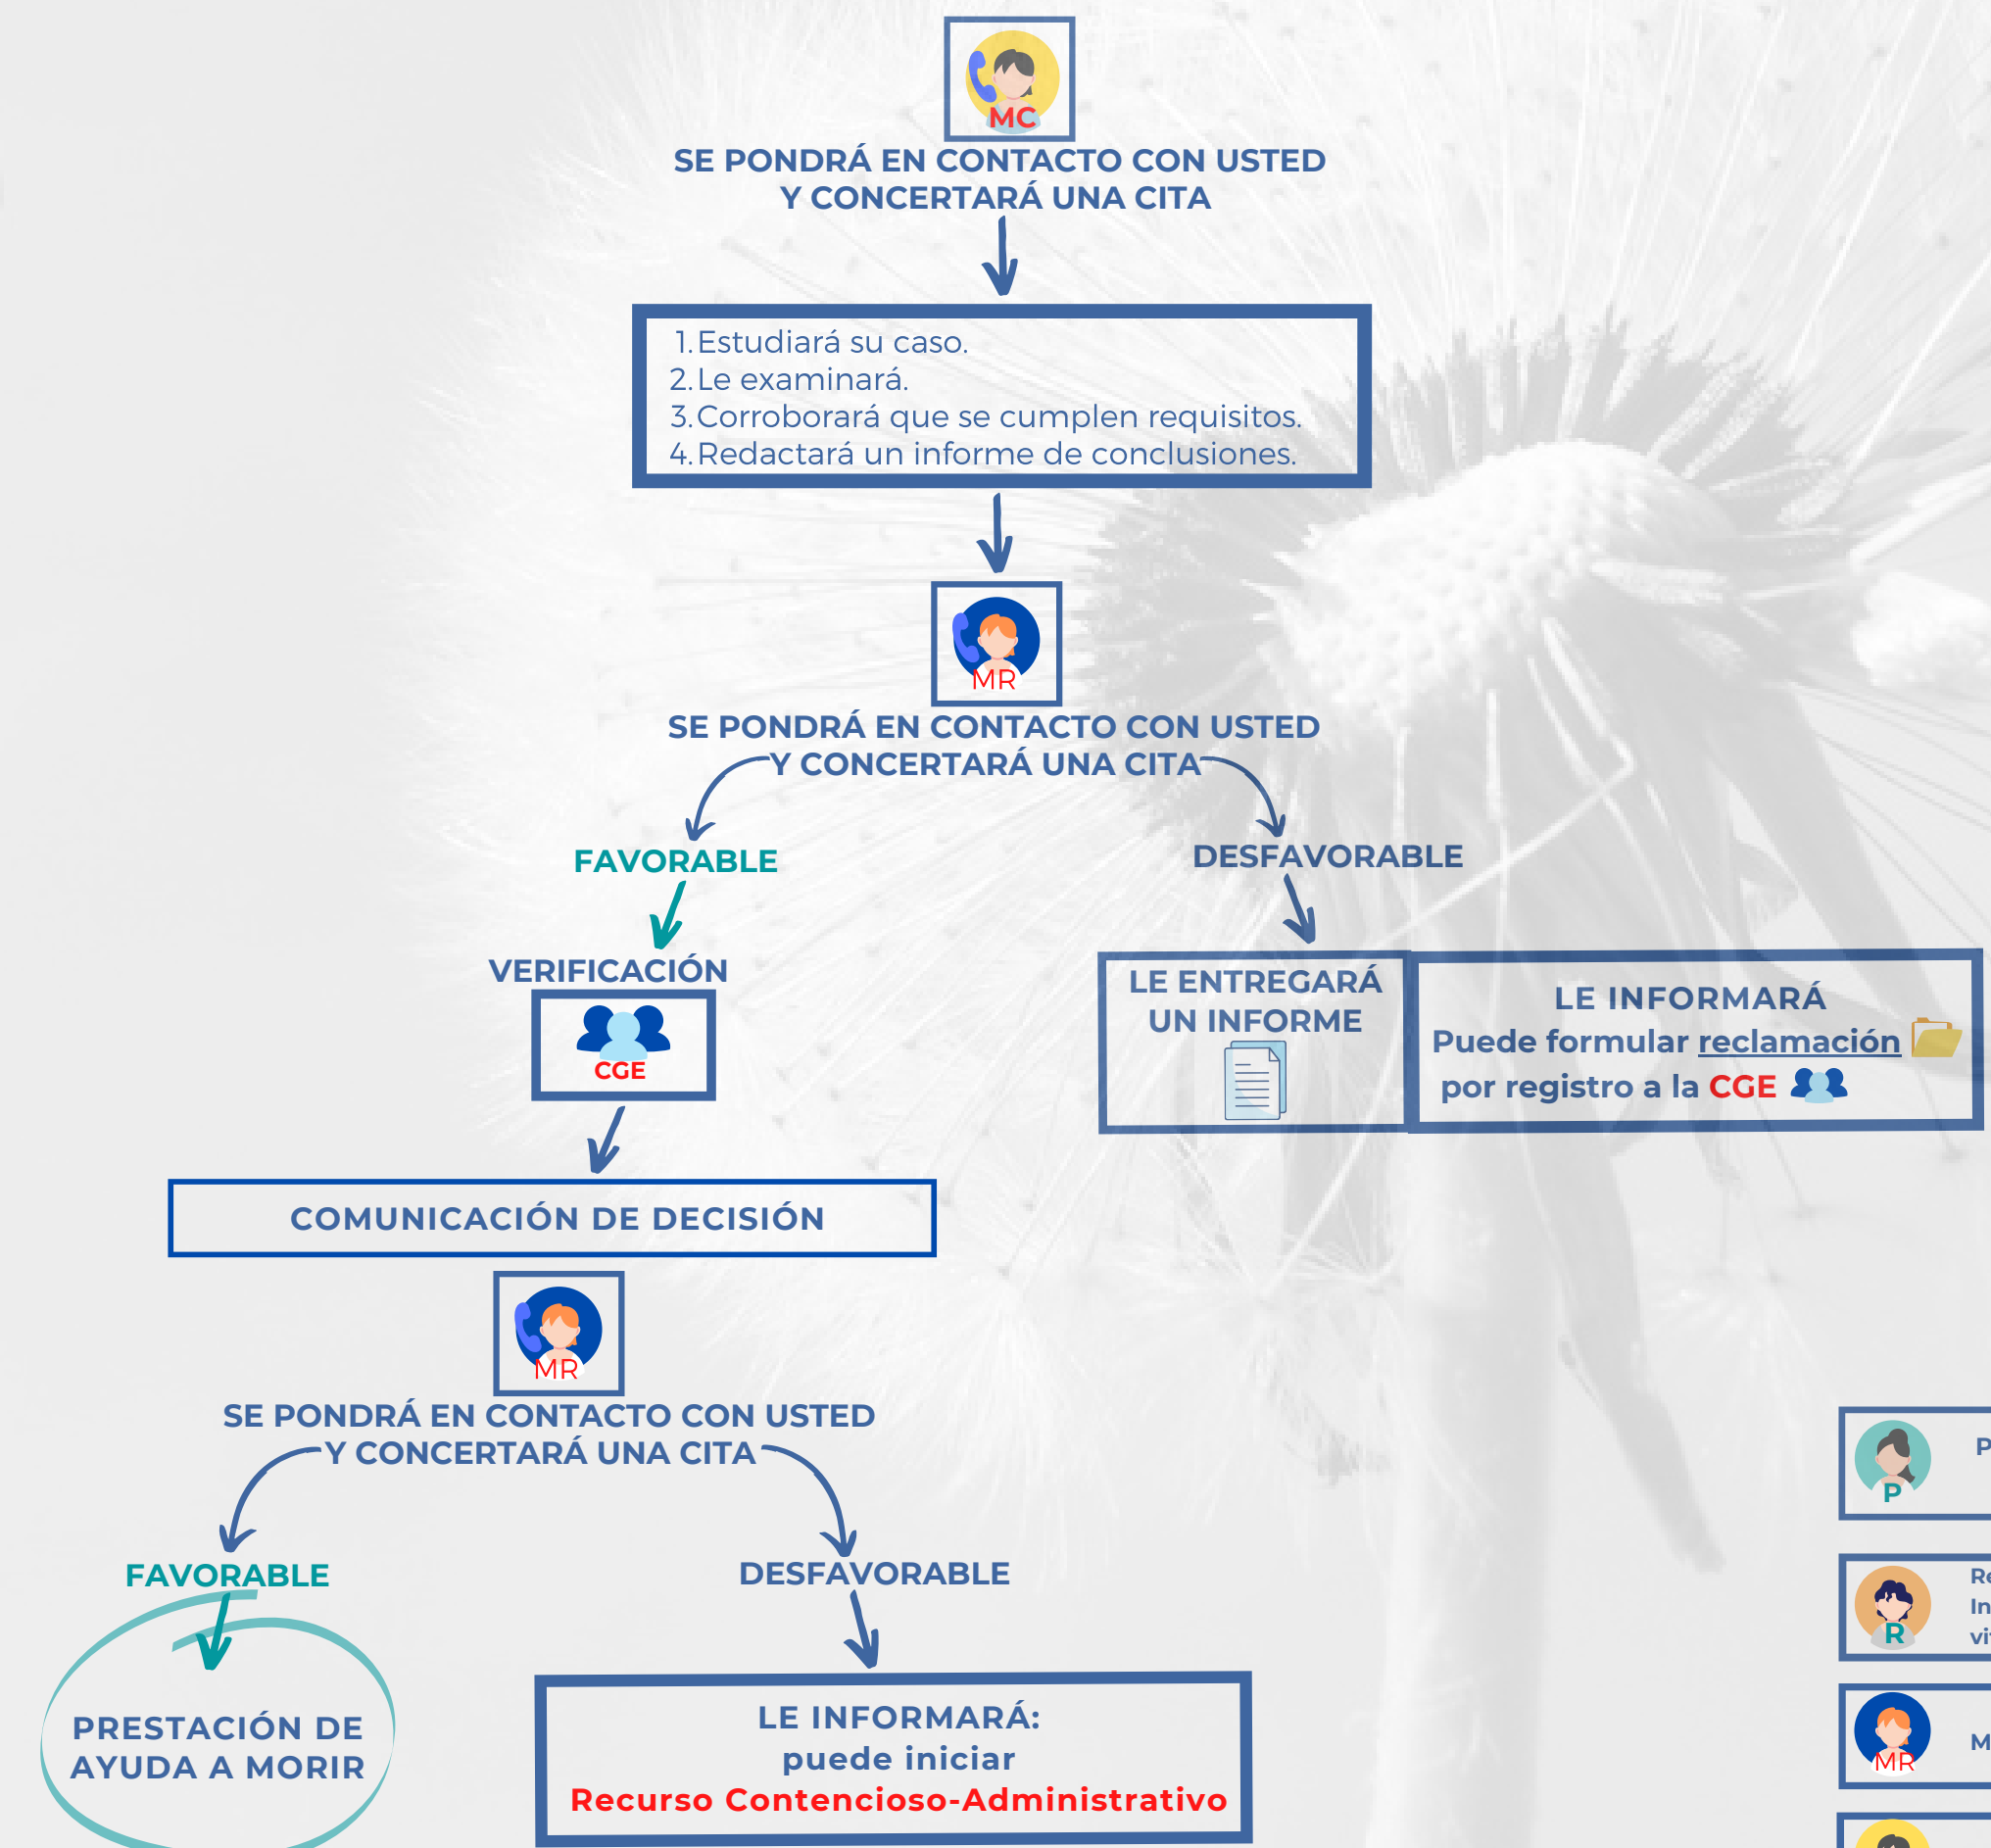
MC

SE PONDRÁ EN CONTACTO CON USTED Y CONCERTARÁ UNA CITA

1. Estudiará su caso.
2. Le examinará.
3. Corroborará que se cumplen requisitos.
4. Redactará un informe de conclusiones.

MR

SE PONDRÁ EN CONTACTO CON USTED Y CONCERTARÁ UNA CITA

FAVORABLE

DESFAVORABLE

VERIFICACIÓN

CGE

LE ENTREGARÁ UN INFORME

LE INFORMARÁ
Puede formular reclamación por registro a la CGE

COMUNICACIÓN DE DECISIÓN

MR

SE PONDRÁ EN CONTACTO CON USTED Y CONCERTARÁ UNA CITA

FAVORABLE

DESFAVORABLE

PRESTACIÓN DE AYUDA A MORIR

LE INFORMARÁ:
puede iniciar
Recurso Contencioso-Administrativo

P
P

R
Re
In
vi

MR
M